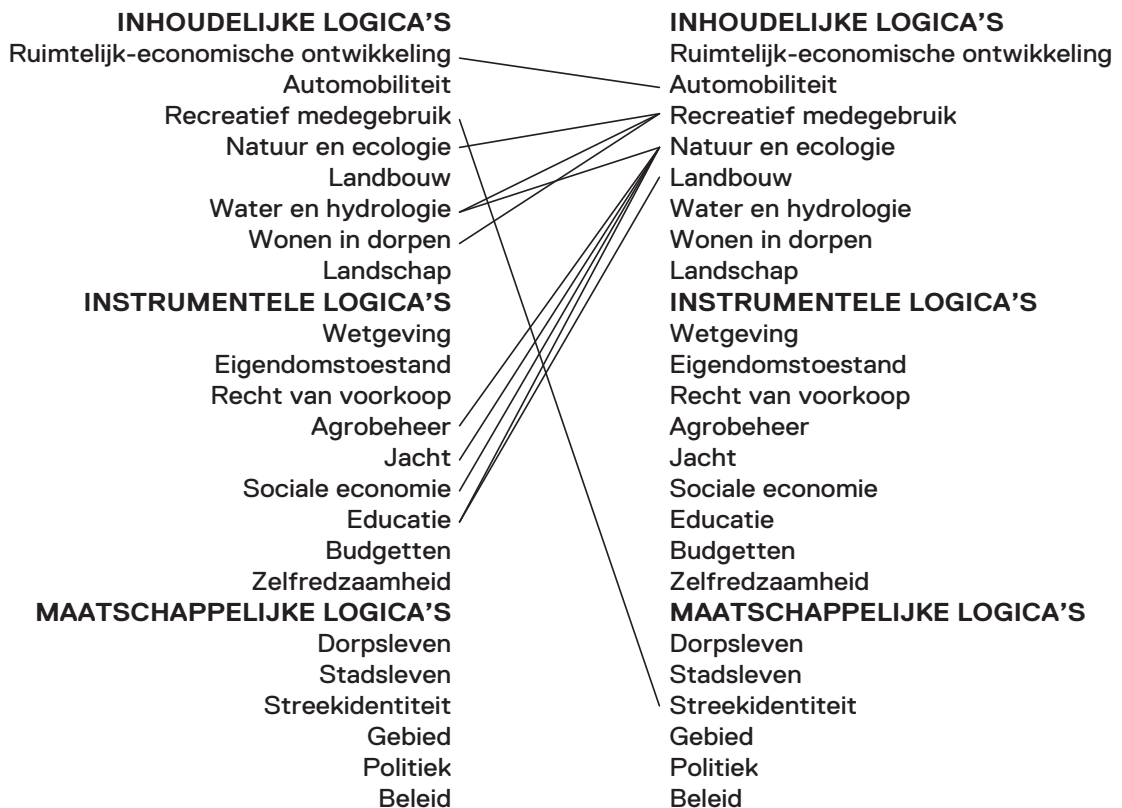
INHOUDELIJKE LOGICA'S
Ruimtelijk-economische ontwikkeling
Automobiliteit
Recreatief medegebruik
Natuur en ecologie
Landbouw
Water en hydrologie
Wonen in dorpen
Landschap
INSTRUMENTELE LOGICA'S
Wetgeving
Eigendomstoestand
Recht van voorkoop
Agrobeheer
Jacht
Sociale economie
Educatie
Budgetten
Zelfredzaamheid
MAATSCHAPPELIJKE LOGICA'S
Dorpsleven
Stadsleven
Streekidentiteit
Gebied
Politiek
Beleid

INHOUDELIJKE LOGICA'S
Ruimtelijk-economische ontwikkeling
Automobiliteit
Recreatief medegebruik
Natuur en ecologie
Landbouw
Water en hydrologie
Wonen in dorpen
Landschap
INSTRUMENTELE LOGICA'S
Wetgeving
Eigendomstoestand
Recht van voorkoop
Agrobeheer
Jacht
Sociale economie
Educatie
Budgetten
Zelfredzaamheid
MAATSCHAPPELIJKE LOGICA'S
Dorpsleven
Stadsleven
Streekidentiteit
Gebied
Politiek
Beleid